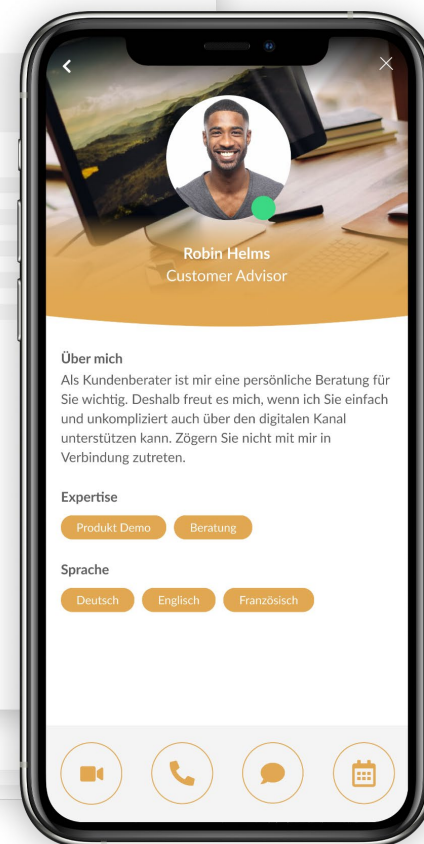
Robin Helms
Customer Advisor

Über mich
Als Kundenberater ist mir eine persönliche Beratung für Sie wichtig. Deshalb freut es mich, wenn ich Sie einfach und unkompliziert auch über den digitalen Kanal unterstützen kann. Zögern Sie nicht mit mir in Verbindung zutreten.

Expertise
Produkt Demo
Beratung

Sprache
Deutsch
Englisch
Französisch